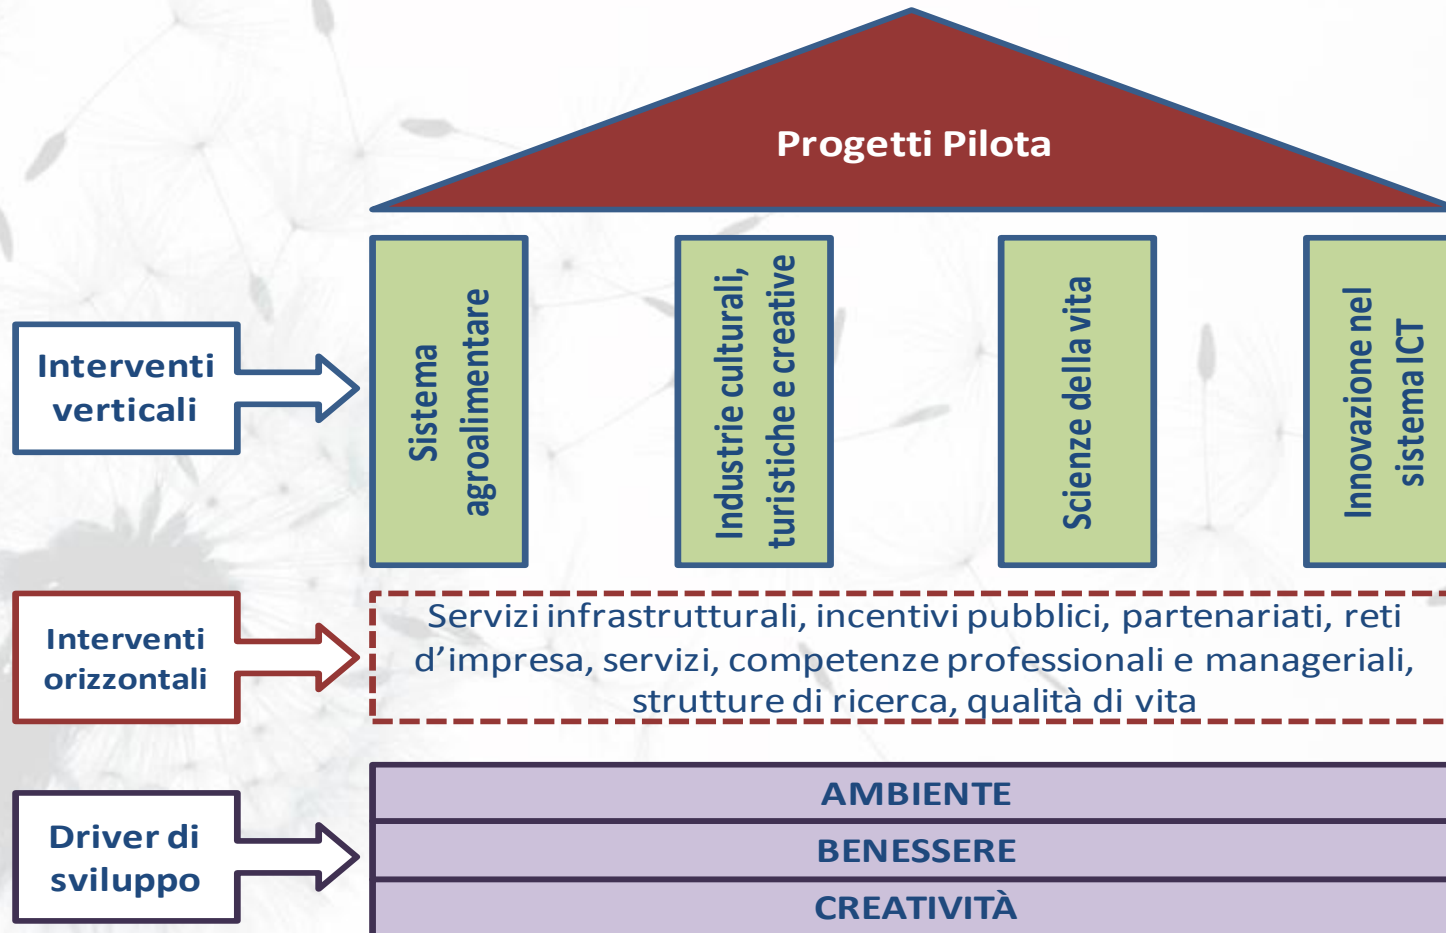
Progetti Pilota

Interventi verticali

Sistema agroalimentare

Industrie culturali, turistiche e creative

Scienze della vita

Innovazione nel sistema ICT

Interventi orizzontali

Servizi infrastrutturali, incentivi pubblici, partenariati, reti d'impresa, servizi, competenze professionali e manageriali, strutture di ricerca, qualità di vita

Driver di sviluppo

AMBIENTE

BENESSERE

CREATIVITÀ